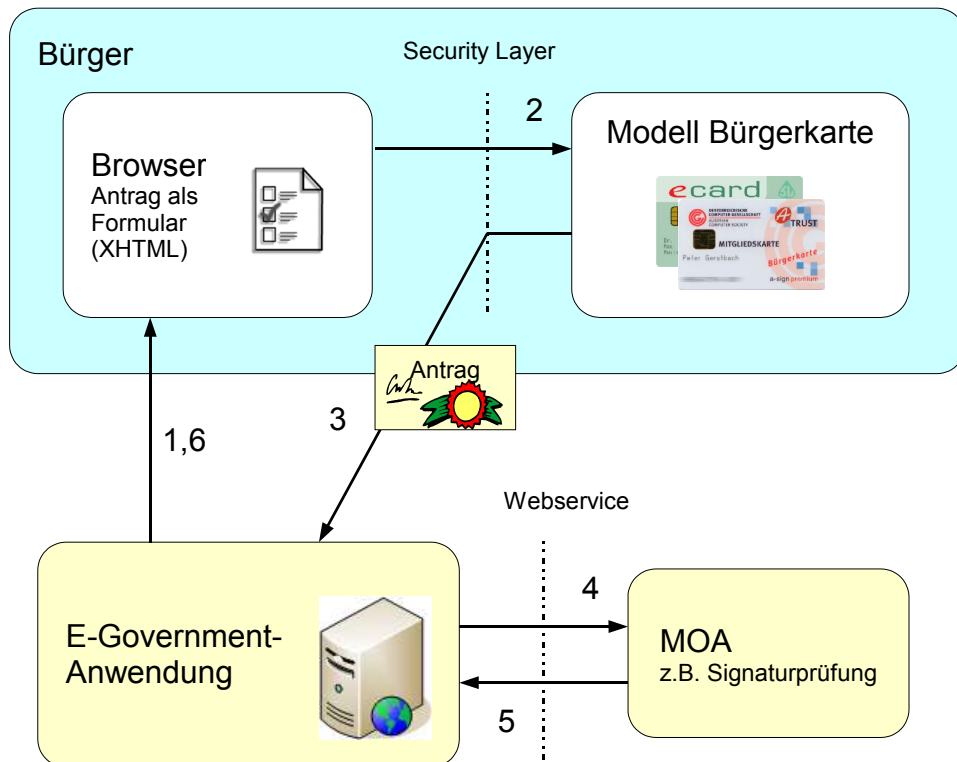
Bürger

Security Layer

Browser
Antrag als Formular (XHTML)

2

Modell Bürgerkarte

ecard

MITGLIEDSKARTE

Bürgerkarte

Antrag

3

1,6

Webservice

E-Government-Anwendung

4

MOA
z.B. Signaturprüfung

5